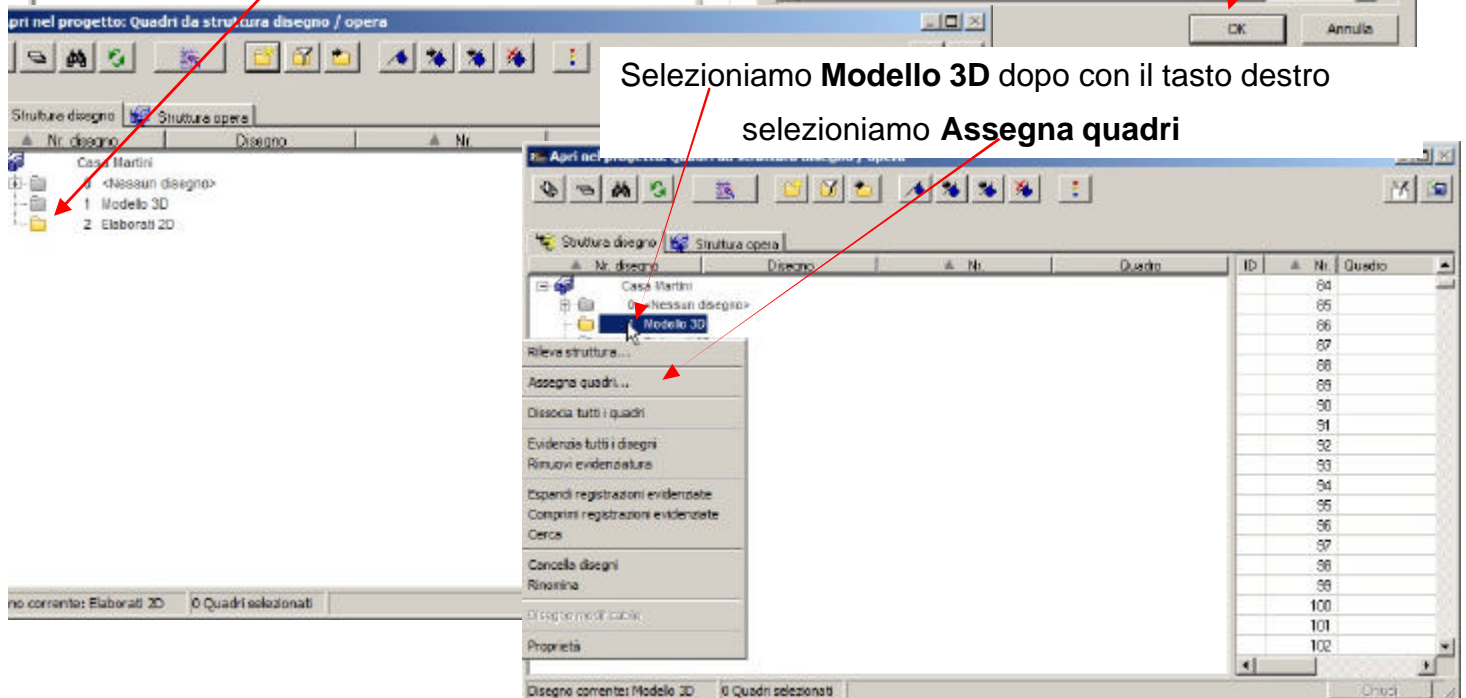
pri nel progetto: Quadri da struttura disegno / opera

OK Annulla

Selezioniamo **Modello 3D** dopo con il tasto destro selezioniamo **Assegna quadri**

Struttura disegno Struttura opera

Nr. disegno Disegno Nr.

Casa Martini
0 <Nessun disegno>
1 Modello 3D
2 Elaborati 2D

no corrente: Elaborati 2D 0 Quadri selezionati

Apri nel progetto: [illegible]

Struttura disegno Struttura opera

| Nr. disegno | Disegno | Nr. | Quadro |
|---|---|---|---|

Casa Martini
0 <Nessun disegno>
Modello 3D

Rileva struttura...
Assegna quadri...
Dissocia tutti i quadri
Evidenzia tutti i disegni
Rimuovi evidenziatura
Espandi registrazioni evidenziate
Comprimi registrazioni evidenziate
Cerca
Cancella disegni
Rinomina
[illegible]
Proprietà

| ID | Nr. | Quadro |
|---|---|---|
| | 84 | |
| | 85 | |
| | 86 | |
| | 87 | |
| | 88 | |
| | 89 | |
| | 90 | |
| | 91 | |
| | 92 | |
| | 93 | |
| | 94 | |
| | 95 | |
| | 96 | |
| | 97 | |
| | 98 | |
| | 99 | |
| | 100 | |
| | 101 | |
| | 102 | |

Disegno corrente: Modello 3D 0 Quadri selezionati

Chiudi